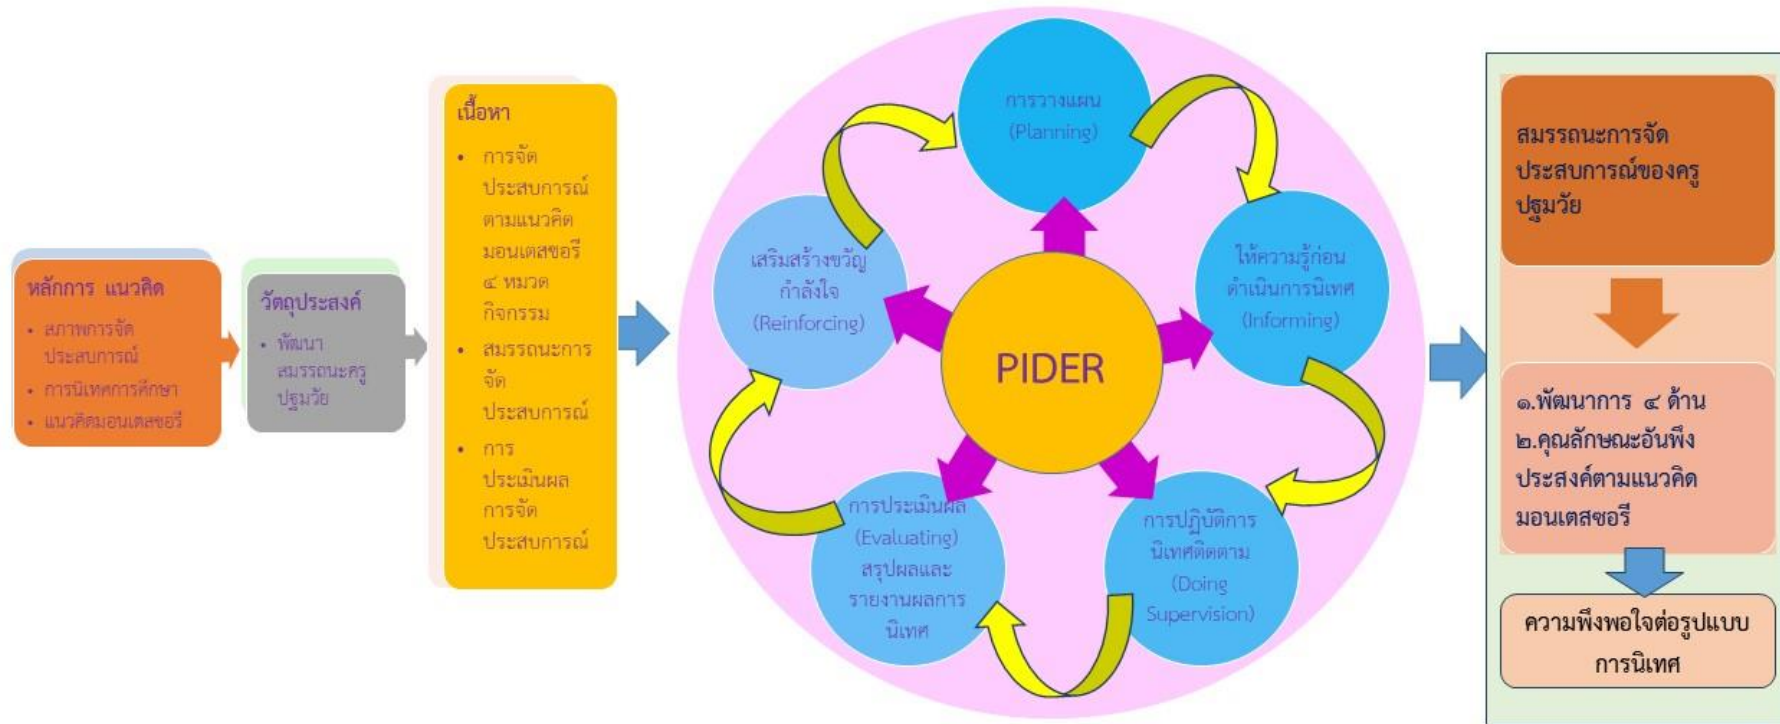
หลักการ แนวคิด
• สภาพการจัดประสบการณ์
• การนิเทศการศึกษา
• แนวคิดมอนเตสซอรี

วัตถุประสงค์
• พัฒนาสมรรถนะครูปฐมวัย

เนื้อหา
• การจัดประสบการณ์ตามแนวคิดมอนเตสซอรี ๔ หมวดกิจกรรม
• สมรรถนะการจัดประสบการณ์
• การประเมินผลการจัดประสบการณ์

การวางแผน (Planning)

ให้ความรู้ก่อนดำเนินการนิเทศ (Informing)

การปฏิบัติการนิเทศติดตาม (Doing Supervision)

การประเมินผล (Evaluating) สรุปผลและรายงานผลการนิเทศ

เสริมสร้างขวัญกำลังใจ (Reinforcing)

PIDER

สมรรถนะการจัดประสบการณ์ของครูปฐมวัย

๑.พัฒนาการ ๔ ด้าน
๒.คุณลักษณะอันพึงประสงค์ตามแนวคิดมอนเตสซอรี

ความพึงพอใจต่อรูปแบบการนิเทศ